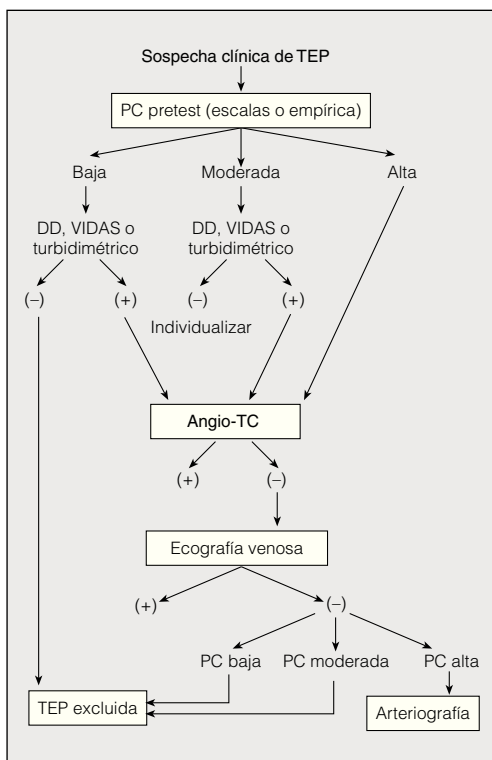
Sospecha clínica de TEP

PC pretest (escalas o empírica)

Baja

Moderada

Alta

DD, VIDAS o turbidimétrico

DD, VIDAS o turbidimétrico

(–)

(+)

(–)

(+)

Individualizar

Angio-TC

(+)

(–)

Ecografía venosa

(+)

(–)

PC baja

PC moderada

PC alta

TEP excluida

Arteriografía